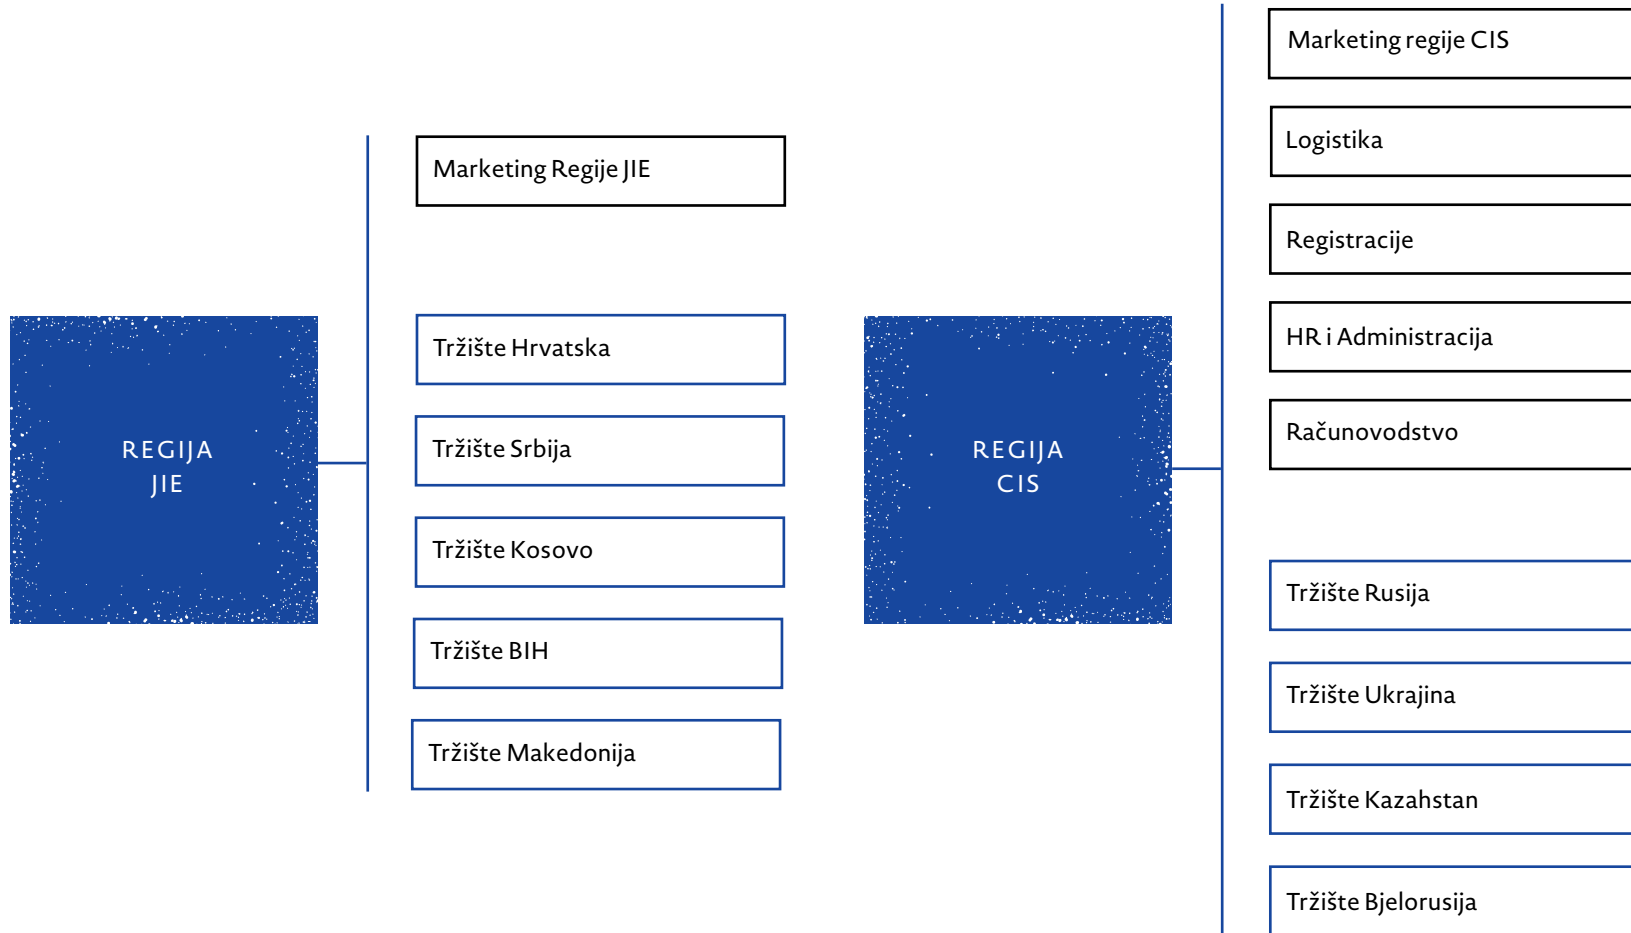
REGIJA JIE

Marketing Regije JIE

Tržište Hrvatska

Tržište Srbija

Tržište Kosovo

Tržište BIH

Tržište Makedonija

REGIJA CIS

Marketing regije CIS

Logistika

Registracije

HR i Administracija

Računovodstvo

Tržište Rusija

Tržište Ukrajina

Tržište Kazahstan

Tržište Bjelorusija